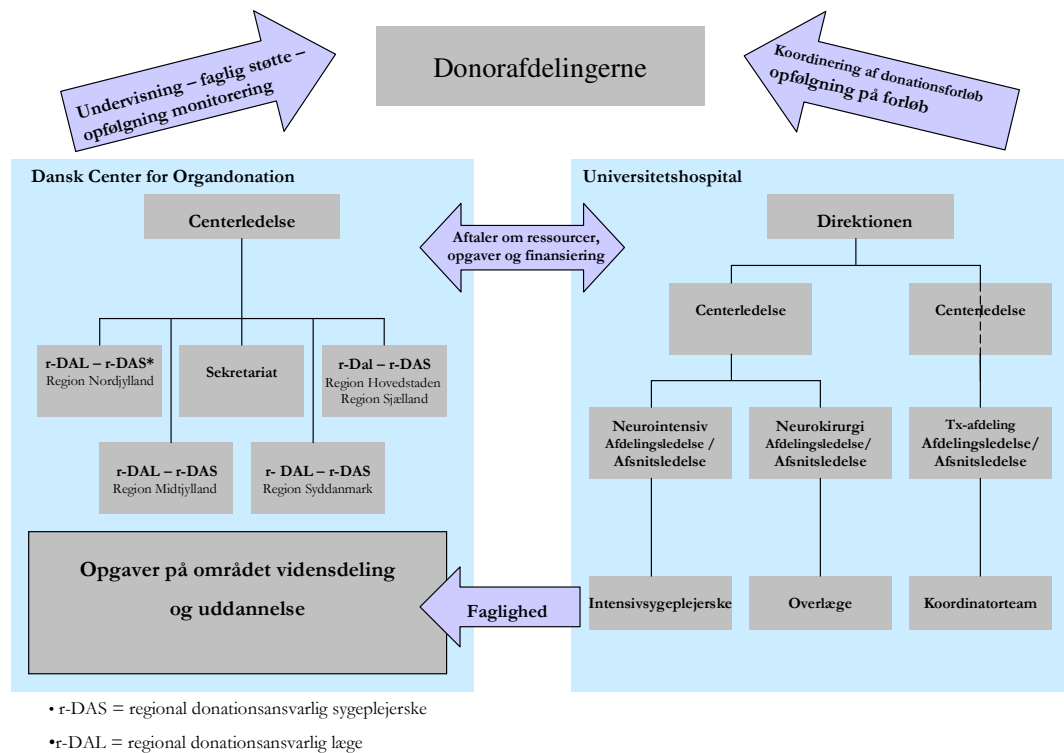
Undervisning – faglig støtte – opfølgning monitorering

Donorafdelingerne

Koordinering af donationsforløb opfølgning på forløb

Dansk Center for Organdonation

Centerledelse

Aftaler om ressourcer, opgaver og finansiering

Universitetshospital

Direktionen

r-DAL – r-DAS* Region Nordjylland

Sekretariat

r-Dal – r-DAS Region Hovedstaden Region Sjælland

r-DAL – r-DAS Region Midtjylland

r- DAL – r-DAS Region Syddanmark

Centerledelse

Centerledelse

Neurointensiv Afdelingsledelse / Afsnitsledelse

Neurokirurgi Afdelingsledelse/ Afsnitsledelse

Tx-afdeling Afdelingsledelse/ Afsnitsledelse

Opgaver på området vidensdeling og uddannelse

Faglighed

Intensivsygeplejerske

Overlæge

Koordinatorteam

• r-DAS = regional donationsansvarlig sygeplejerske

•r-DAL = regional donationsansvarlig læge